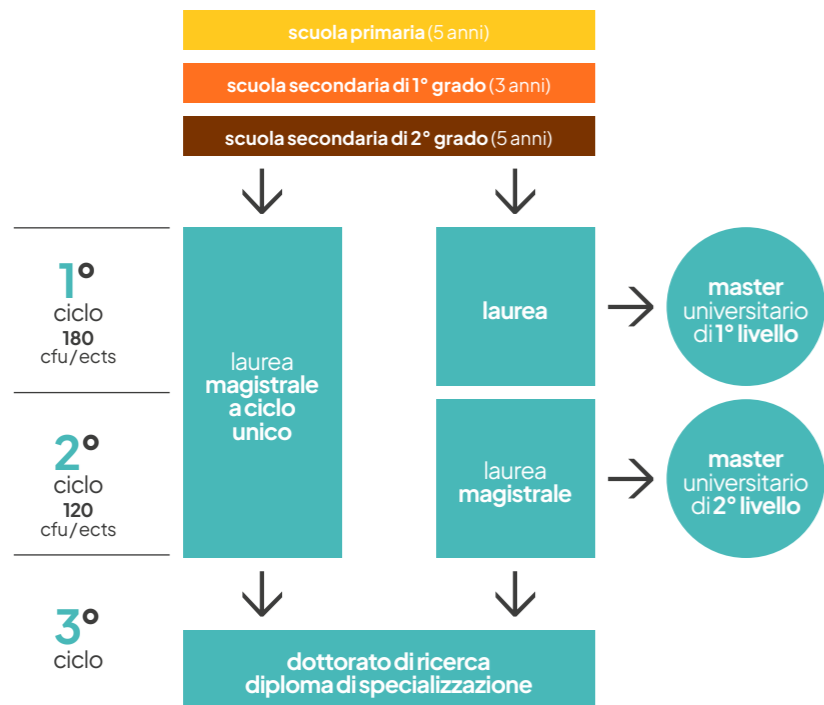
scuola primaria (5 anni)

scuola secondaria di 1° grado (3 anni)

scuola secondaria di 2° grado (5 anni)

1°
ciclo
180
cfu/ects

2°
ciclo
120
cfu/ects

3°
ciclo

laurea
magistrale
a ciclo
unico

laurea

master
universitario
di 1° livello

laurea
magistrale

master
universitario
di 2° livello

dottorato di ricerca
diploma di specializzazione